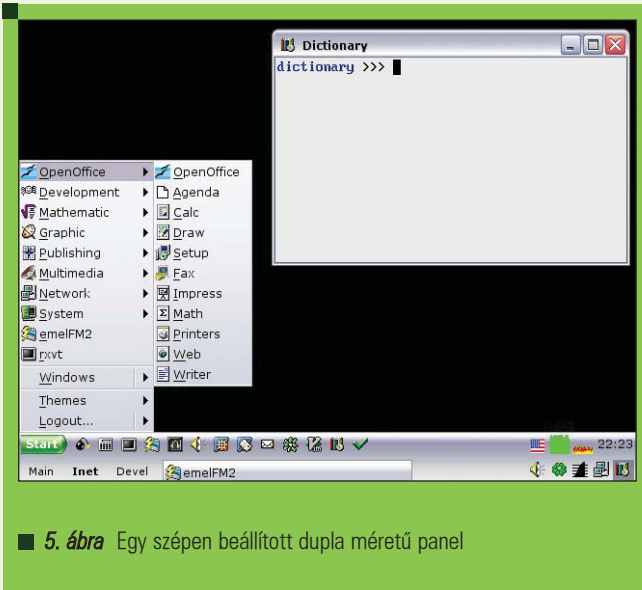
Dictionary

dictionary >>>

OpenOffice
Development
Mathematic
Graphic
Publishing
Multimedia
Network
System
emelFM2
rxvt
Windows
Themes
Logout...

OpenOffice
Agenda
Calc
Draw
Setup
Fax
Impress
Math
Printers
Web
Writer

Start

22:23

Main Inet Devel emelFM2

5. ábra Egy szépen beállított dupla méretű panel